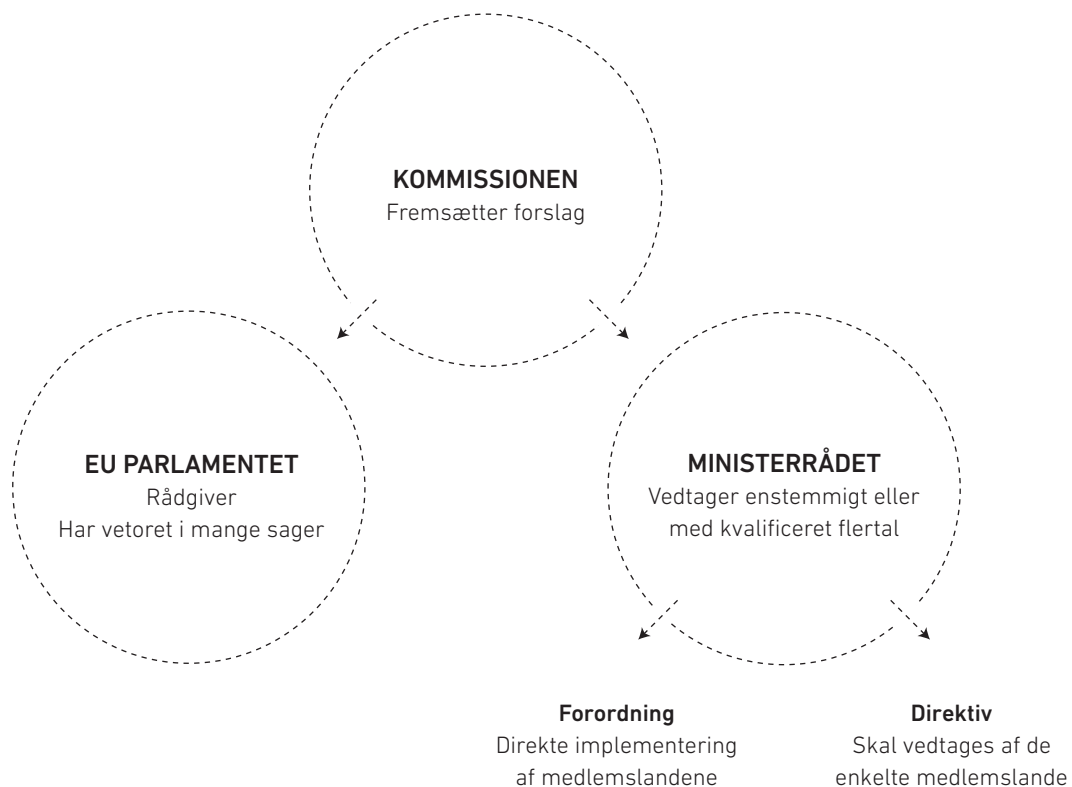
KOMMISSIONEN
Fremsætter forslag

EU PARLAMENTET
Rådgiver
Har vetoret i mange sager

MINISTERRÅDET
Vedtager enstemmigt eller med kvalificeret flertal

Forordning
Direkte implementering af medlemslandene

Direktiv
Skal vedtages af de enkelte medlemslande